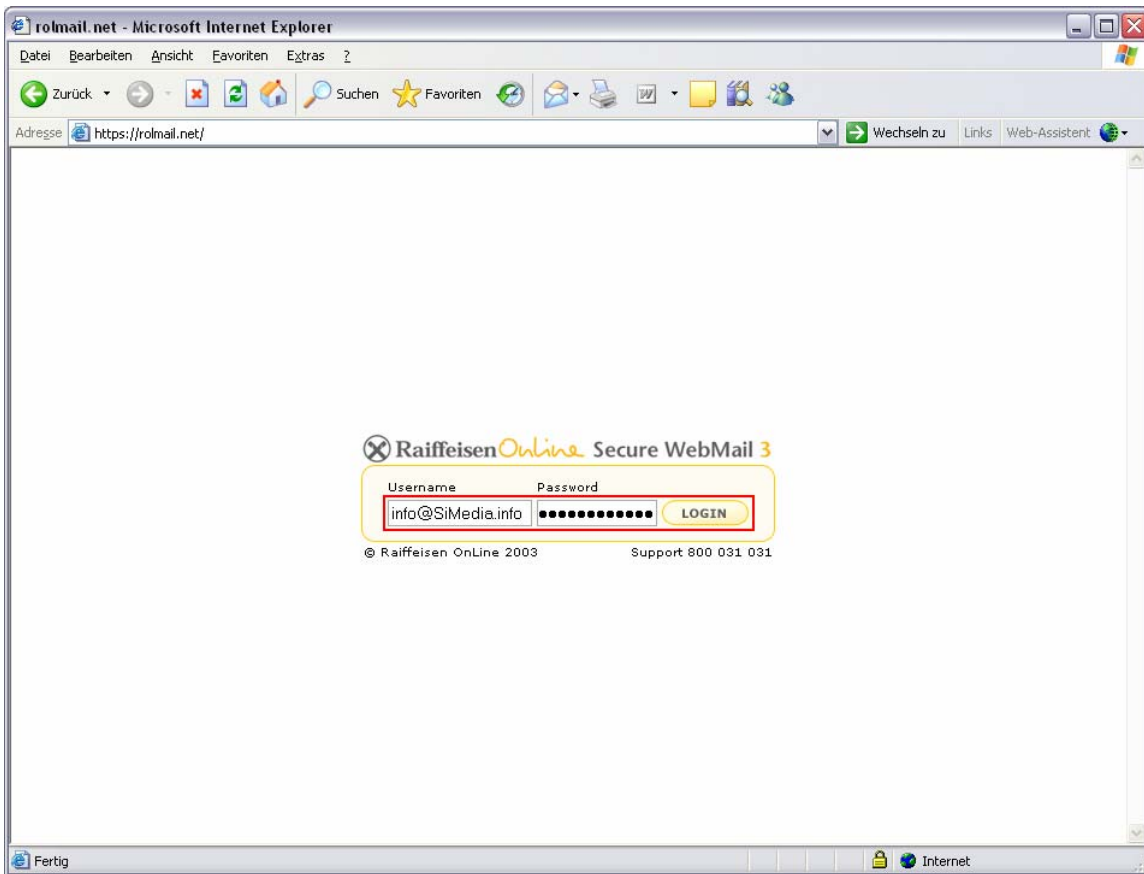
rolmail.net - Microsoft Internet Explorer

Datei Bearbeiten Ansicht Favoriten Extras ?

Zurück Suchen Favoriten

Adresse https://rolmail.net/ Wechseln zu Links Web-Assistent

RaiffeisenOnline Secure WebMail 3

Username Password

info@SiMedia.info ●●●●●●●●●●●● LOGIN

© Raiffeisen OnLine 2003 Support 800 031 031

Fertig Internet